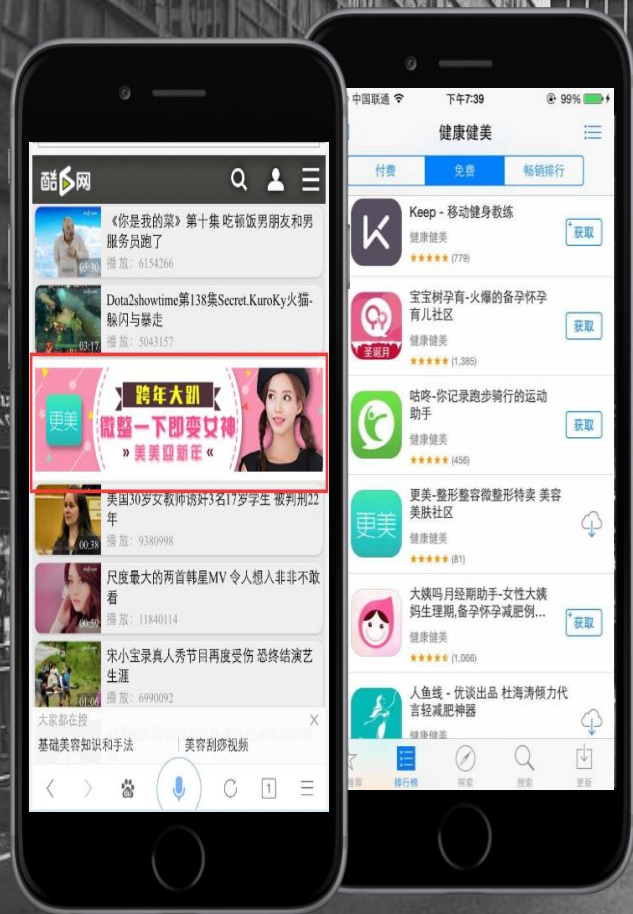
酷6网

《你是我的菜》第十集 吃顿饭男朋友和男服务员跑了
00:30
播放：6154266

Dota2showtime第138集Secret.KuroKy火猫-躲闪与暴走
03:17
播放：5043157

更美
跨年大趴
微整一下即变女神
» 美美迎新年 «

美国30岁女教师诱奸3名17岁学生 被判刑22年
00:38
播放：9380998

尺度最大的两首韩星MV 令人想入非非不敢看
00:50
播放：11840114

宋小宝录真人秀节目再度受伤 恐终结演艺生涯
01:06
播放：6990092

大家都在搜
基础美容知识和手法
美容刮痧视频

1

中国联通
下午7:39
99%

健康健美

付费
免费
畅销排行

Keep - 移动健身教练
健康健美
★★★★★ (779)
获取

宝宝树孕育-火爆的备孕怀孕育儿社区
健康健美
★★★★★ (1,385)
圣诞月
获取

咕咚-你记录跑步骑行的运动助手
健康健美
★★★★★ (456)
获取

更美-整形整容微整形特卖 美容美肤社区
更美
健康健美
★★★★★ (81)

大姨吗月经期助手-女性大姨妈生理期,备孕怀孕减肥例...
健康健美
★★★★★ (1,066)
获取

人鱼线 - 优谈出品 杜海涛倾力代言轻减肥神器
健康健美

精品推荐
排行榜
探索
搜索
更新